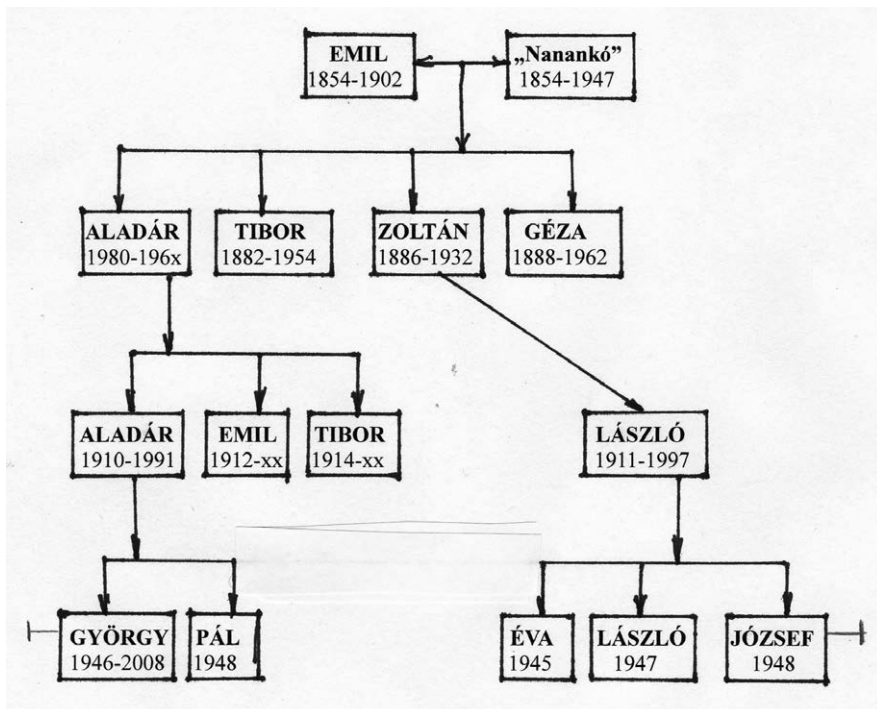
EMIL
1854-1902

„Nanankó”
1854-1947

ALADÁR
1980-196x

TIBOR
1882-1954

ZOLTÁN
1886-1932

GÉZA
1888-1962

ALADÁR
1910-1991

EMIL
1912-xx

TIBOR
1914-xx

LÁSZLÓ
1911-1997

GYÖRGY
1946-2008

PÁL
1948

ÉVA
1945

LÁSZLÓ
1947

JÓZSEF
1948